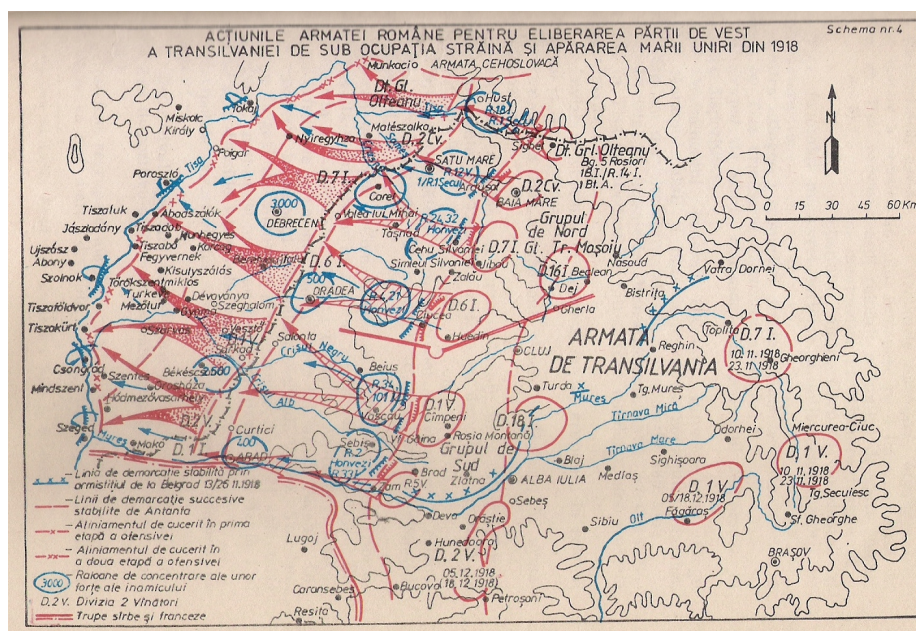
ACȚIUNILE ARMATEI ROMÂNE PENTRU ELIBERAREA PĂRȚII DE VEST A TRANSILVANIEI DE SUB OCUPAȚIA STRĂINĂ ȘI APĂRAREA MARII UNIRI DIN 1918

Schema nr. 4

Munkacio ARMATA CEHOSLOVACĂ
Dt. Gl. Olteanu
Hust
Tokaj
Miskolc
Király
Tisa
Nyiregyhaza
Mateszalka
D. 2 Cv.
Sighet
Dt. Grl. Olteanu
Bg. 5 Roșiori
18 I. R. 14 I.
1 B I. A.
Porozló
Polgar
SATU MARE
D. 7 I.
Carei
Seini
D. 2 Cv.
BAIA MARE
Tiszaluk
Abadszalók
3000
DEBRECEN
Valea lui Mihai
Jászladány
Tiszaörs
Tiszabő
Fegyvernek
Kunhegyes
Karcag
Tășnad
Cehu Silvaniei
D. 7 I.
Grupul de Nord Gl. Tr. Moșoiu
Ujszász
Abony
Szolnok
Kisulyszolás
Berettyóújfalu
D. 6 I.
Șimleul Silvaniei
Jibou
Zalău
D. 16 I.
Bedleon
Dej
Năsăud
Vatra Dornei
Törökszentmiklós
Turkeve
Mezőtúr
Devavanya
Szeghalom
Gyoma
1500
ORADEA
D. 4 Z.
Honvezi
D. 6 I.
Bistrița
Tiszaföldvar
Tiszakürt
Szarvas
Vésztő
Salonta
Crișul Negru
Huedin
Gherla
ARMATA DE TRANSILVANIA
Toplița
D. 7 I.
10.11.1918
23.11.1918
Gheorgheni
Reghin
CLUJ
Csongrad
Szentes
Békéscsaba
Orosháza
500
Beiuș
R. 31 101 I.
Turda
Tg. Mureș
Mureș
Mindszent
Hódmezővásárhely
D. 2 V.
Curtici
Crișul Alb
Vașcău
D. 1 V.
Câmpeni
D. 16 I.
Târnava Mică
Szeged
Mureș
Makó
D. 1
700
ARAD
Sebiș
R. 2 Honvezi
Gaina
Roșia Montană
Grupul de Sud
Blaj
Târnava Mare
Odorhei
Miercurea-Ciuc
D. 1 V.
10.11.1918
23.11.1918
Brad
Zlatna
ALBA IULIA
Mediaș
Sighișoara
Tg. Secuiesc
Zam
R. 5 V.
Sebeș
Deva
Orăștie
Sibiu
Olt
D. 1 V.
05/18.12.1918
Făgăraș
Sf. Gheorghe
Lugoj
Hunedoara
D. 2 V.
05.12.1918
(18.12.1918)
BRAȘOV
Caransebeș
Bucova
Petroșani
Reșița

N
0 15 30 45 60 Km

Linia de demarcație stabilită prin armistițiul de la Belgrad 13/26.11.1918
Linii de demarcație succesive stabilite de Antanta
Aliniamentul de cucerit în prima etapă a ofensivei
Aliniamentul de cucerit în a doua etapă a ofensivei
3000 Raioane de concentrare ale unor forțe ale inamicului
D. 2 V. Divizia 2 Vânători
Trupe sârbe și franceze